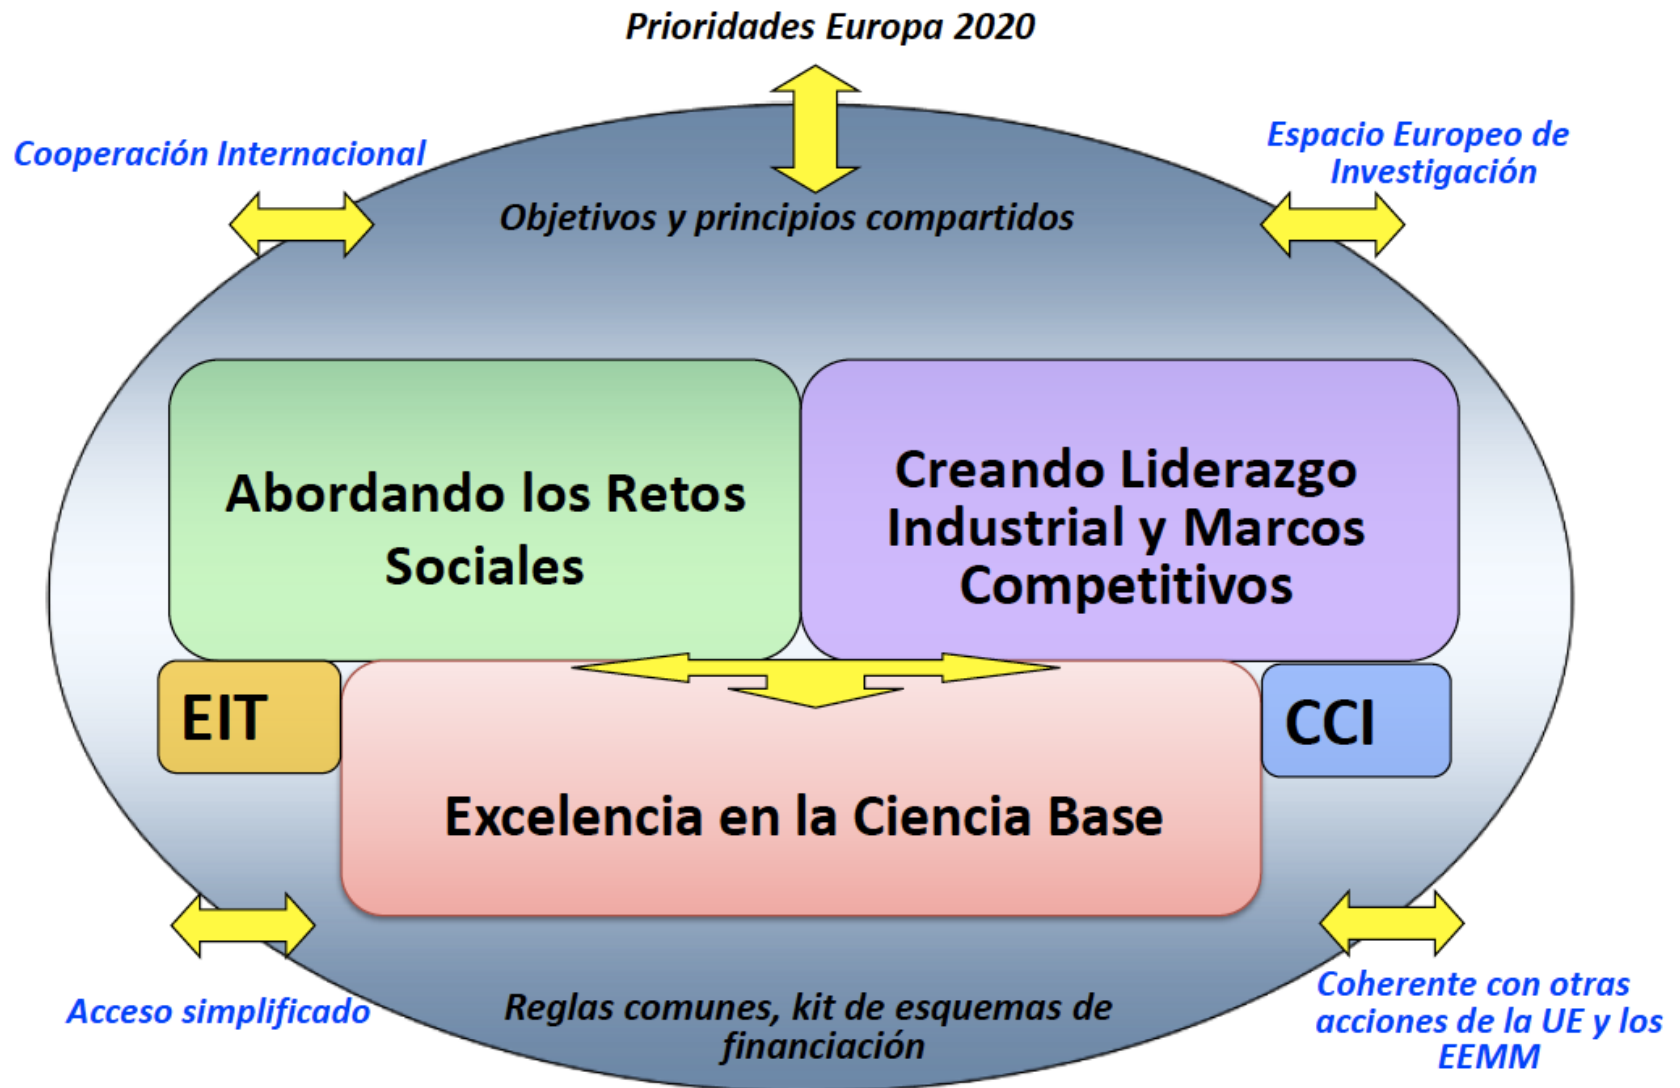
Prioridades Europa 2020

Cooperación Internacional

Espacio Europeo de Investigación

Objetivos y principios compartidos

Abordando los Retos Sociales

Creando Liderazgo Industrial y Marcos Competitivos

EIT

CCI

Excelencia en la Ciencia Base

Acceso simplificado

Reglas comunes, kit de esquemas de financiación

Coherente con otras acciones de la UE y los EEMM